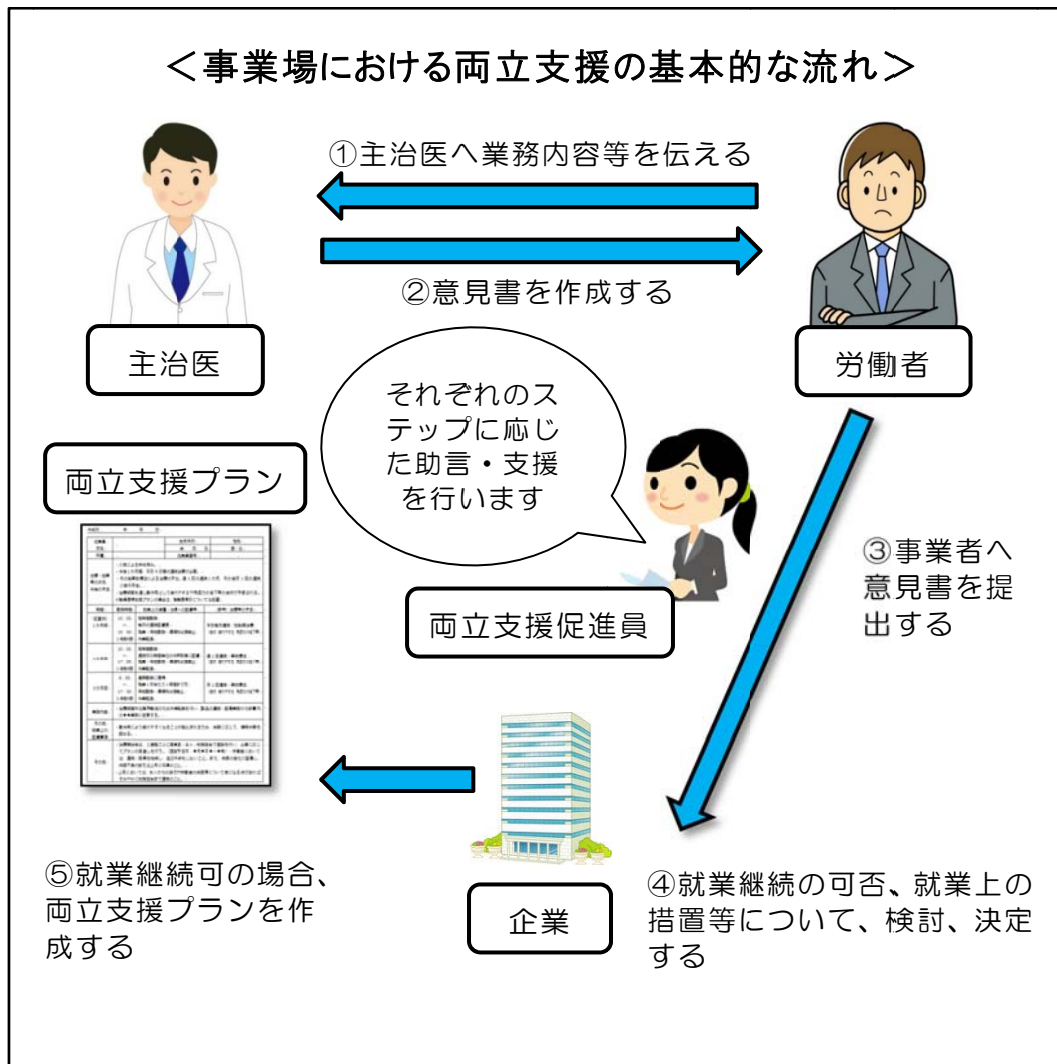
＜事業場における両立支援の基本的な流れ＞

①主治医へ業務内容等を伝える

②意見書を作成する

主治医

労働者

それぞれのステップに応じた助言・支援を行います

両立支援プラン

両立支援促進員

③事業者へ意見書を提出する

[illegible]

⑤就業継続可の場合、両立支援プランを作成する

企業

④就業継続の可否、就業上の措置等について、検討、決定する